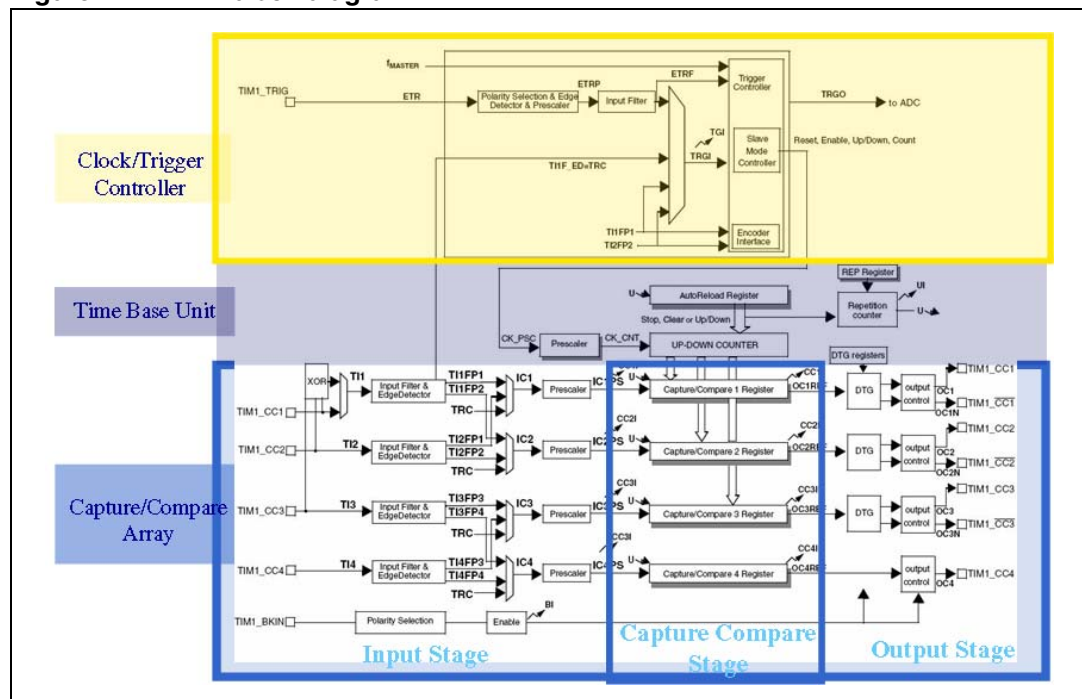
Clock/Trigger Controller

Time Base Unit

Capture/Compare Array

$f_{MASTER}$

TIM1_TRIG

ETR

Polarity Selection & Edge Detector & Prescaler

ETRP

Input Filter

ETRF

Trigger Controller

TRGO

to ADC

TGI

TRGI

Slave Mode Controller

Reset, Enable, Up/Down, Count

TI1F_ED=TRC

TI1FP1

TI2FP2

Encoder Interface

REP Register

U

AutoReload Register

Repetition counter

UI

U

Stop, Clear or Up/Down

CK_PSC

Prescaler

CK_CNT

UP-DOWN COUNTER

DTG registers

XOR

TI1

Input Filter & EdgeDetector

TI1FP1

TI1FP2

IC1

Prescaler

IC1PS

U

CC1I

Capture/Compare 1 Register

OC1REF

DTG

output control

TIM1_CC1

OC1

TIM1_$\overline{CC1}$

OC1N

TIM1_CC1

TRC

CC2I

TIM1_CC2

TI2

Input Filter & EdgeDetector

TI2FP1

TI2FP2

IC2

Prescaler

IC2PS

U

Capture/Compare 2 Register

CC2I

OC2REF

DTG

output control

TIM1_CC2

OC2

TIM1_$\overline{CC2}$

OC2N

TRC

CC3I

TIM1_CC3

TI3

Input Filter & EdgeDetector

TI3FP3

TI3FP4

IC3

Prescaler

IC3PS

U

Capture/Compare 3 Register

CC3I

OC3REF

DTG

output control

TIM1_CC3

OC3

TIM1_$\overline{CC3}$

OC3N

TRC

CC3I

TIM1_CC4

TI4

Input Filter & EdgeDetector

TI4FP3

TI4FP4

IC4

Prescaler

IC4PS

U

Capture/Compare 4 Register

CC4I

OC4REF

output control

TIM1_CC4

OC4

TRC

TIM1_BKIN

Polarity Selection

Enable

BI

Input Stage

Capture Compare Stage

Output Stage